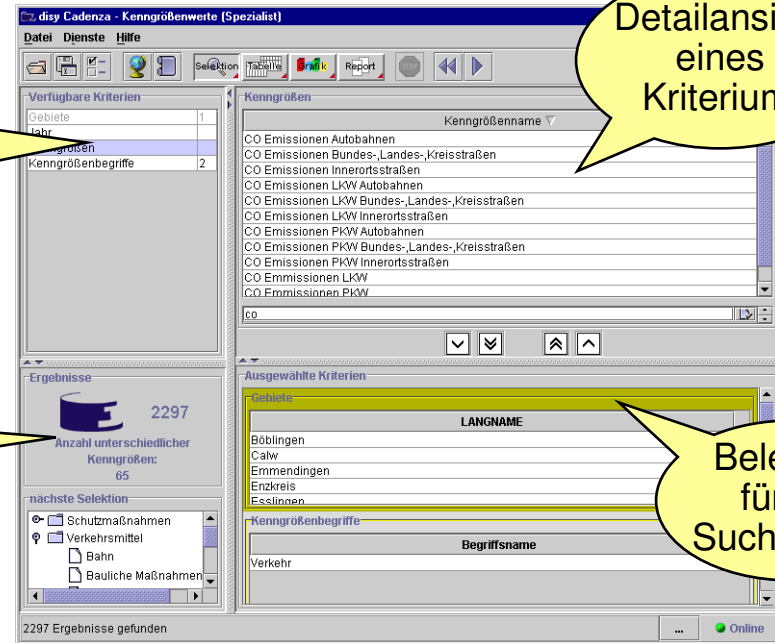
disy Cadenza - Kenngrößenwerte (Spezialist)

Datei Dienste Hilfe

Selektion Tabelle Grafik Report

Detailansi eines Kriterium

Verfügbare Kriterien

| | |
|---|---|
| Gebiete | 1 |
| Jahr | |
| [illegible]größen | |
| Kenngrößenbegriffe | 2 |

Kenngrößen

| Kenngrößenname |
|---|
| CO Emissionen Autobahnen |
| CO Emissionen Bundes-,Landes-,Kreisstraßen |
| CO Emissionen Innerortsstraßen |
| CO Emissionen LKW Autobahnen |
| CO Emissionen LKW Bundes-,Landes-,Kreisstraßen |
| CO Emissionen LKW Innerortsstraßen |
| CO Emissionen PKW Autobahnen |
| CO Emissionen PKW Bundes-,Landes-,Kreisstraßen |
| CO Emissionen PKW Innerortsstraßen |
| CO Emmissionen LKW |
| CO Emmissionen PKW |

co

Ergebnisse

2297

Anzahl unterschiedlicher Kenngrößen: 65

nächste Selektion

Schutzmaßnahmen
Verkehrsmittel
Bahn
Bauliche Maßnahmen

Ausgewählte Kriterien

Gebiete

| LANGNAME |
|---|
| Böblingen |
| Calw |
| Emmendingen |
| Enzkreis |
| Esslingen |

Bele für Such

Kenngrößenbegriffe

| Begriffsname |
|---|
| Verkehr |

2297 Ergebnisse gefunden

...

Online